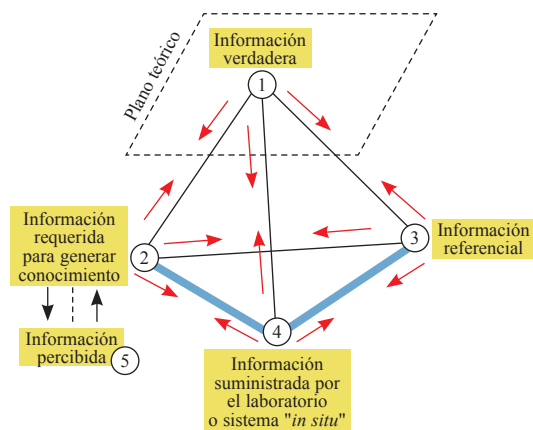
Plano teórico

Información verdadera

1

Información requerida para generar conocimiento

2

3

Información referencial

Información percibida

5

4

Información suministrada por el laboratorio o sistema "*in situ*"